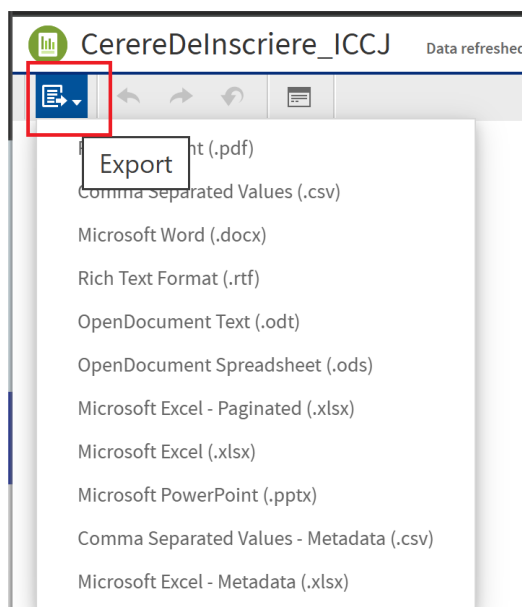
CerereDeInscriere_ICCJ Data refreshed

Export

P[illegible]nt (.pdf)

Comma Separated Values (.csv)

Microsoft Word (.docx)

Rich Text Format (.rtf)

OpenDocument Text (.odt)

OpenDocument Spreadsheet (.ods)

Microsoft Excel - Paginated (.xlsx)

Microsoft Excel (.xlsx)

Microsoft PowerPoint (.pptx)

Comma Separated Values - Metadata (.csv)

Microsoft Excel - Metadata (.xlsx)